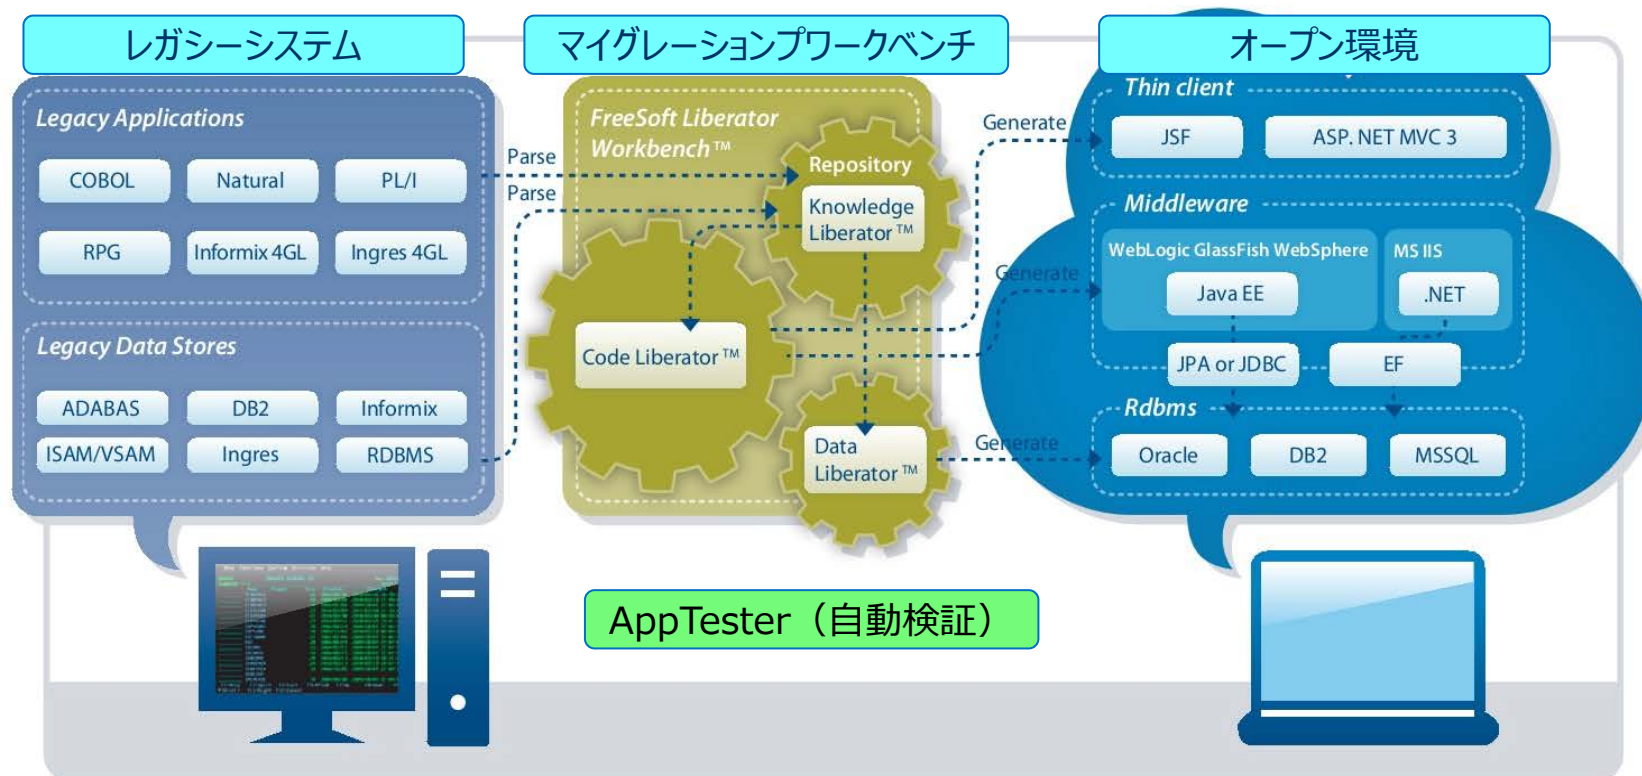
レガシーシステム

マイグレーションワークベンチ

オープン環境

Legacy Applications

COBOL Natural PL/I

RPG Informix 4GL Ingres 4GL

Legacy Data Stores

ADABAS DB2 Informix

ISAM/VSAM Ingres RDBMS

Parse

Parse

FreeSoft Liberator Workbench™

Repository

Knowledge Liberator™

Code Liberator™

Data Liberator™

Generate

Generate

Generate

Thin client

JSF ASP. NET MVC 3

Middleware

WebLogic GlassFish WebSphere

MS IIS

Java EE

.NET

JPA or JDBC

EF

Rdbms

Oracle DB2 MSSQL

AppTester（自動検証）